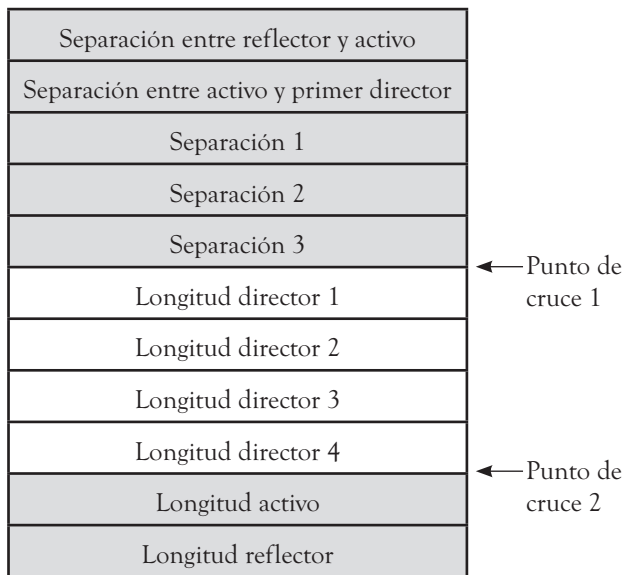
Separación entre reflector y activo
Separación entre activo y primer director
Separación 1
Separación 2
Separación 3
Longitud director 1
Longitud director 2
Longitud director 3
Longitud director 4
Longitud activo
Longitud reflector

Punto de cruce 1

Punto de cruce 2